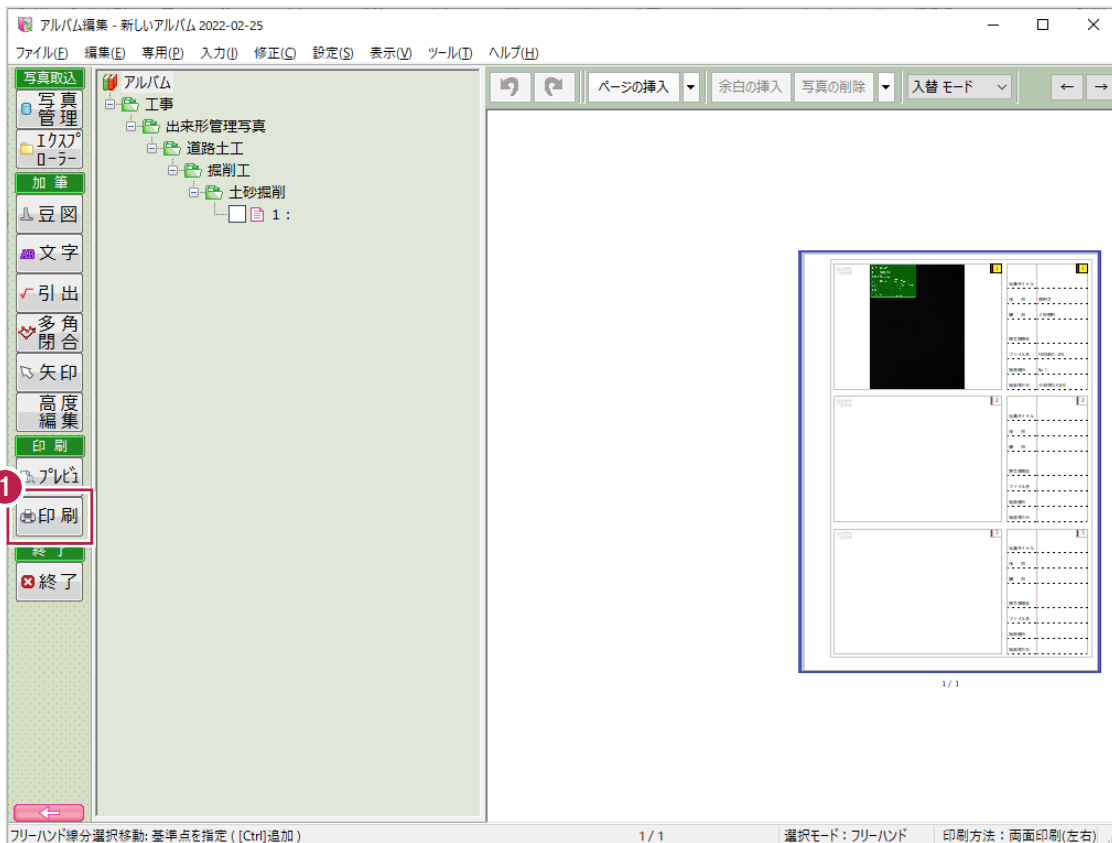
アルバム編集 - 新しいアルバム 2022-02-25

ファイル(F) 編集(E) 専用(P) 入力(I) 修正(C) 設定(S) 表示(V) ツール(T) ヘルプ(H)

写真取込
写真管理
エクスプローラー
加筆
豆図
文字
引出
多角閉合
矢印
高度編集
印刷
プレビュ
1
印刷
終了
終了

アルバム
工事
出来形管理写真
道路土工
掘削工
土砂掘削
1：

ページの挿入 余白の挿入 写真の削除 入替 モード ← →

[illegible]

1 / 1

フリーハンド線分選択移動: 基準点を指定 ( [Ctrl]:追加 )    1 / 1    選択モード：フリーハンド    印刷方法：両面印刷(左右)